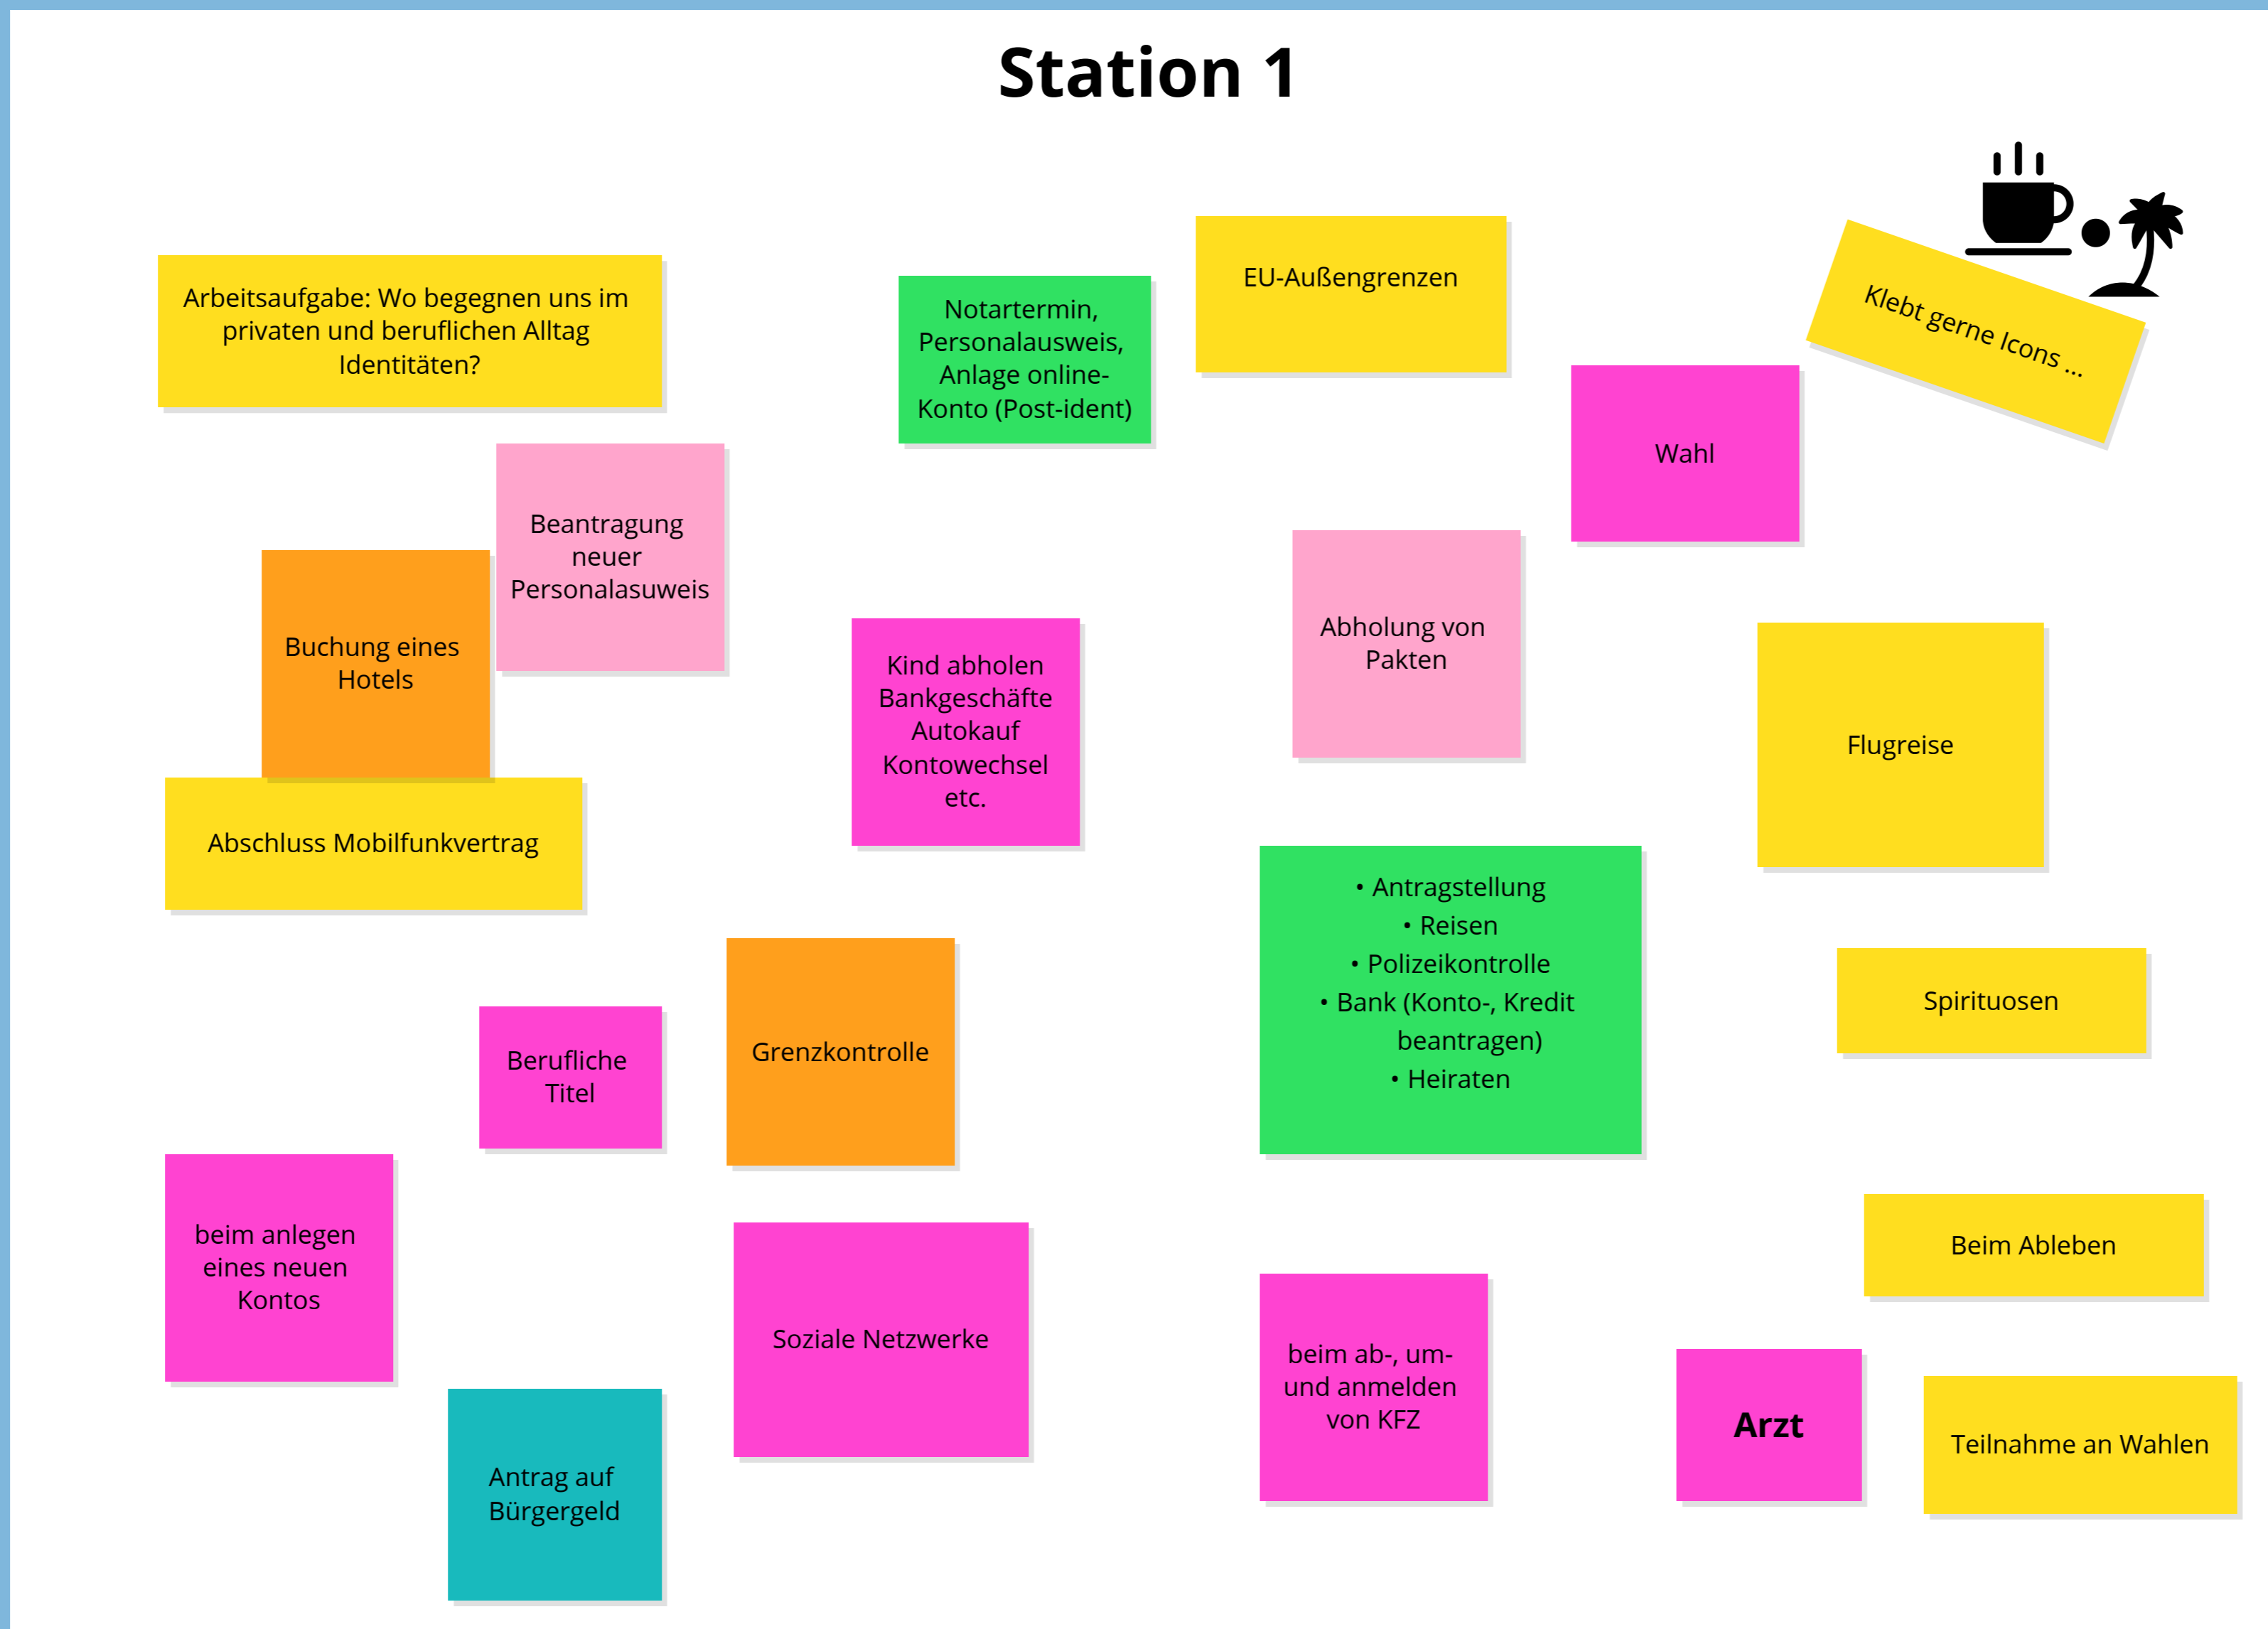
Station 1

Arbeitsaufgabe: Wo begegnen uns im privaten und beruflichen Alltag Identitäten?

Notartermin, Personalausweis, Anlage online-Konto (Post-ident)

EU-Außengrenzen

Klebt gerne Icons ...

Wahl

Beantragung neuer Personalasuweis

Buchung eines Hotels

Abschluss Mobilfunkvertrag

Kind abholen
Bankgeschäfte
Autokauf
Kontowechsel
etc.

Abholung von Pakten

Flugreise

• Antragstellung
• Reisen
• Polizeikontrolle
• Bank (Konto-, Kredit beantragen)
• Heiraten

Spirituosen

Berufliche Titel

Grenzkontrolle

beim anlegen eines neuen Kontos

Soziale Netzwerke

beim ab-, um- und anmelden von KFZ

Beim Ableben

Arzt

Teilnahme an Wahlen

Antrag auf Bürgergeld